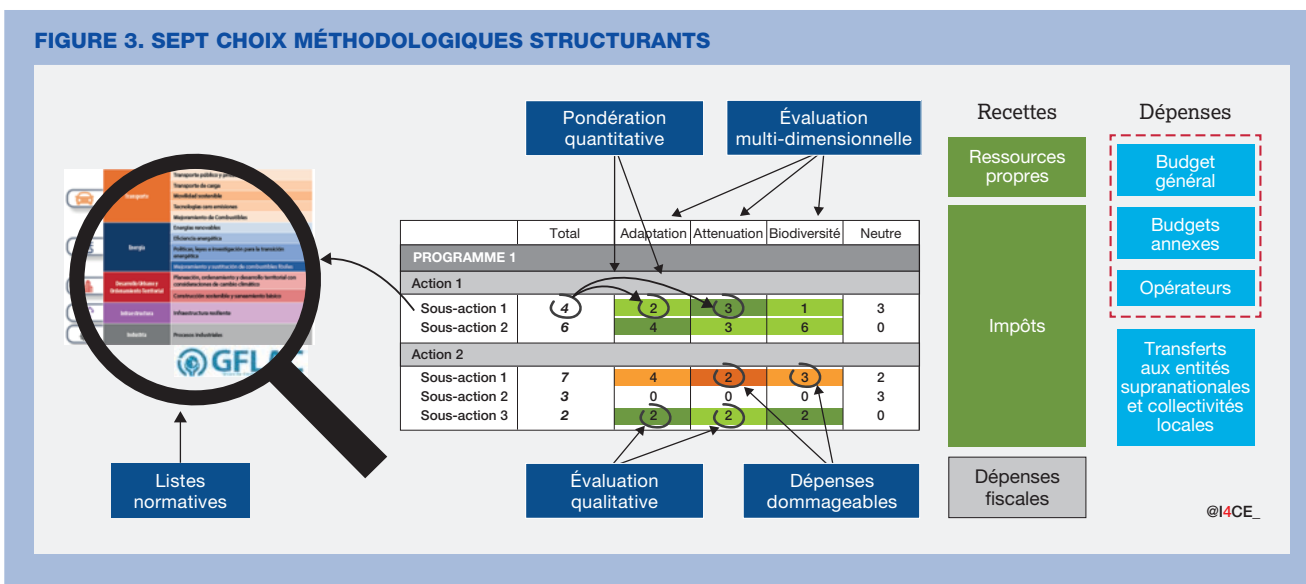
FIGURE 3. SEPT CHOIX MÉTHODOLOGIQUES STRUCTURANTS

Pondération quantitative

Évaluation multi-dimensionnelle

Recettes

Dépenses

| | Total | Adaptation | Attenuation | Biodiversité | Neutre |
|---|---|---|---|---|---|
| PROGRAMME 1 | | | | | |
| Action 1 | | | | | |
| Sous-action 1 | 4 | 2 | 3 | 1 | 3 |
| Sous-action 2 | 6 | 4 | 3 | 6 | 0 |
| Action 2 | | | | | |
| Sous-action 1 | 7 | 4 | 2 | 3 | 2 |
| Sous-action 2 | 3 | 0 | 0 | 0 | 3 |
| Sous-action 3 | 2 | 2 | 2 | 2 | 0 |

Ressources propres

Impôts

Dépenses fiscales

Budget général

Budgets annexes

Opérateurs

Transferts aux entités supranationales et collectivités locales

Transporte
Energía
Desarrollo Urbano y Ordenamiento Territorial
Infraestructura
Industria
GFLAC

Listes normatives

Évaluation qualitative

Dépenses dommageables

@I4CE_